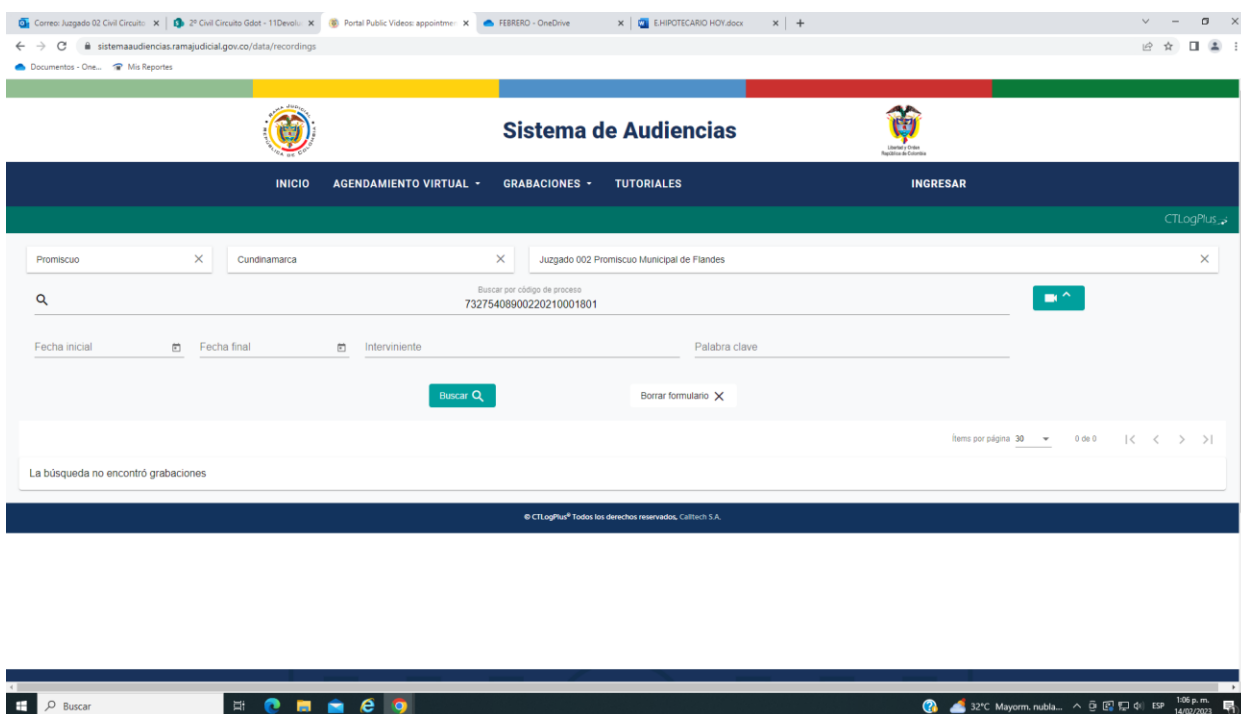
Correo: Juzgado 02 Civil Circuito × | 2º Civil Circuito Gdot - 11Devolu × | Portal Public Videos: appointmen × | FEBRERO - OneDrive × | E.HIPOTECARIO HOY.docx × | +

sistemaaudiencias.ramajudicial.gov.co/data/recordings

Documentos - One... Mis Reportes

Sistema de Audiencias

Libertad y Orden
República de Colombia

INICIO AGENDAMIENTO VIRTUAL GRABACIONES TUTORIALES INGRESAR

CTLogPlus

Promiscuo
Cundinamarca
Juzgado 002 Promiscuo Municipal de Flandes

Buscar por código de proceso
73275408900220210001801

Fecha inicial
Fecha final
Interviniente
Palabra clave

Buscar
Borrar formulario

Ítems por página 30 0 de 0

La búsqueda no encontró grabaciones

© CTLogPlus® Todos los derechos reservados. Calltech S.A.

Buscar

32°C Mayorm. nubla... ESP 1:06 p. m. 14/02/2023